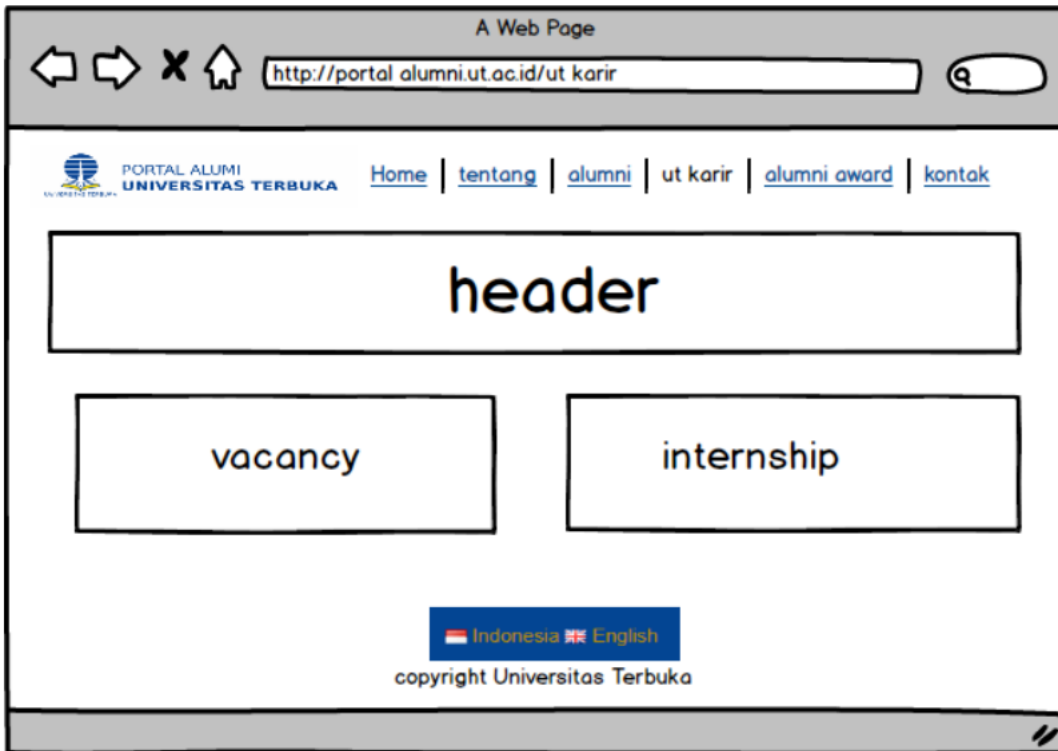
A Web Page

http://portal alumni.ut.ac.id/ut karir

PORTAL ALUMI
UNIVERSITAS TERBUKA

Home | tentang | alumni | ut karir | alumni award | kontak

header

vacancy

internship

Indonesia English

copyright Universitas Terbuka